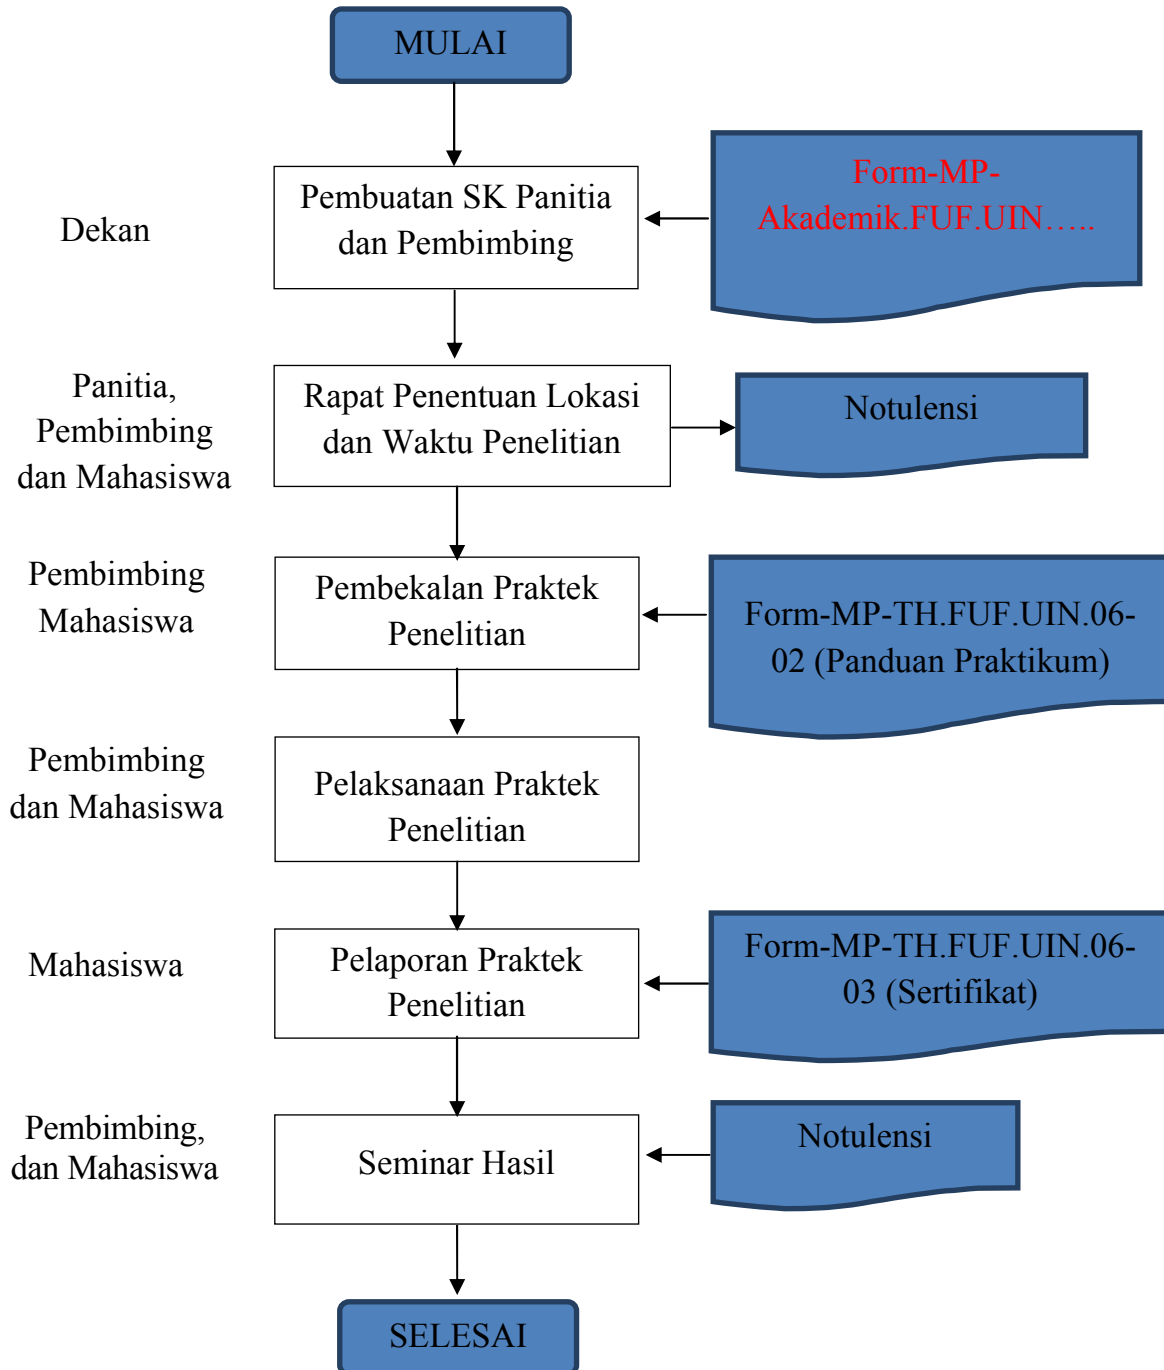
MULAI

Dekan

Pembuatan SK Panitia dan Pembimbing

Form-MP-Akademik.FUF.UIN…..

Panitia, Pembimbing dan Mahasiswa

Rapat Penentuan Lokasi dan Waktu Penelitian

Notulensi

Pembimbing Mahasiswa

Pembekalan Praktek Penelitian

Form-MP-TH.FUF.UIN.06-02 (Panduan Praktikum)

Pembimbing dan Mahasiswa

Pelaksanaan Praktek Penelitian

Mahasiswa

Pelaporan Praktek Penelitian

Form-MP-TH.FUF.UIN.06-03 (Sertifikat)

Pembimbing, dan Mahasiswa

Seminar Hasil

Notulensi

SELESAI